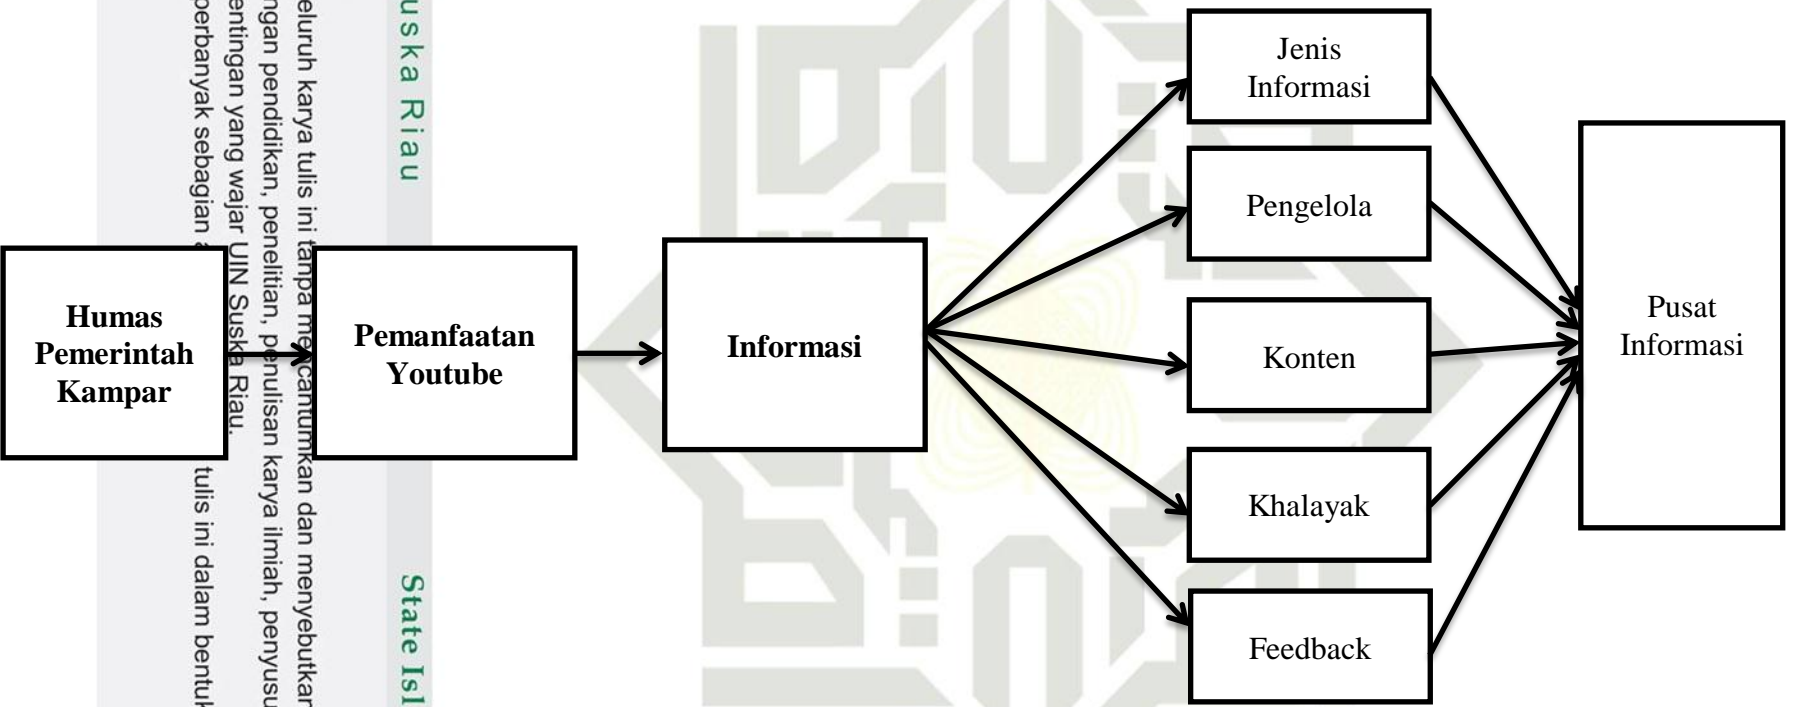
Humas Pemerintah Kampar

Pemanfaatan Youtube

Informasi

Jenis Informasi

Pengelola

Konten

Khalayak

Feedback

Pusat Informasi

uska Riau

State Isl

eluruh karya tulis ini tanpa mencantumkan dan menyebutkan

ngan pendidikan, penelitian, penulisan karya ilmiah, penyusu

entingan yang wajar UIN Suska Riau.

perbanyak sebagian a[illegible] tulis ini dalam bentuk